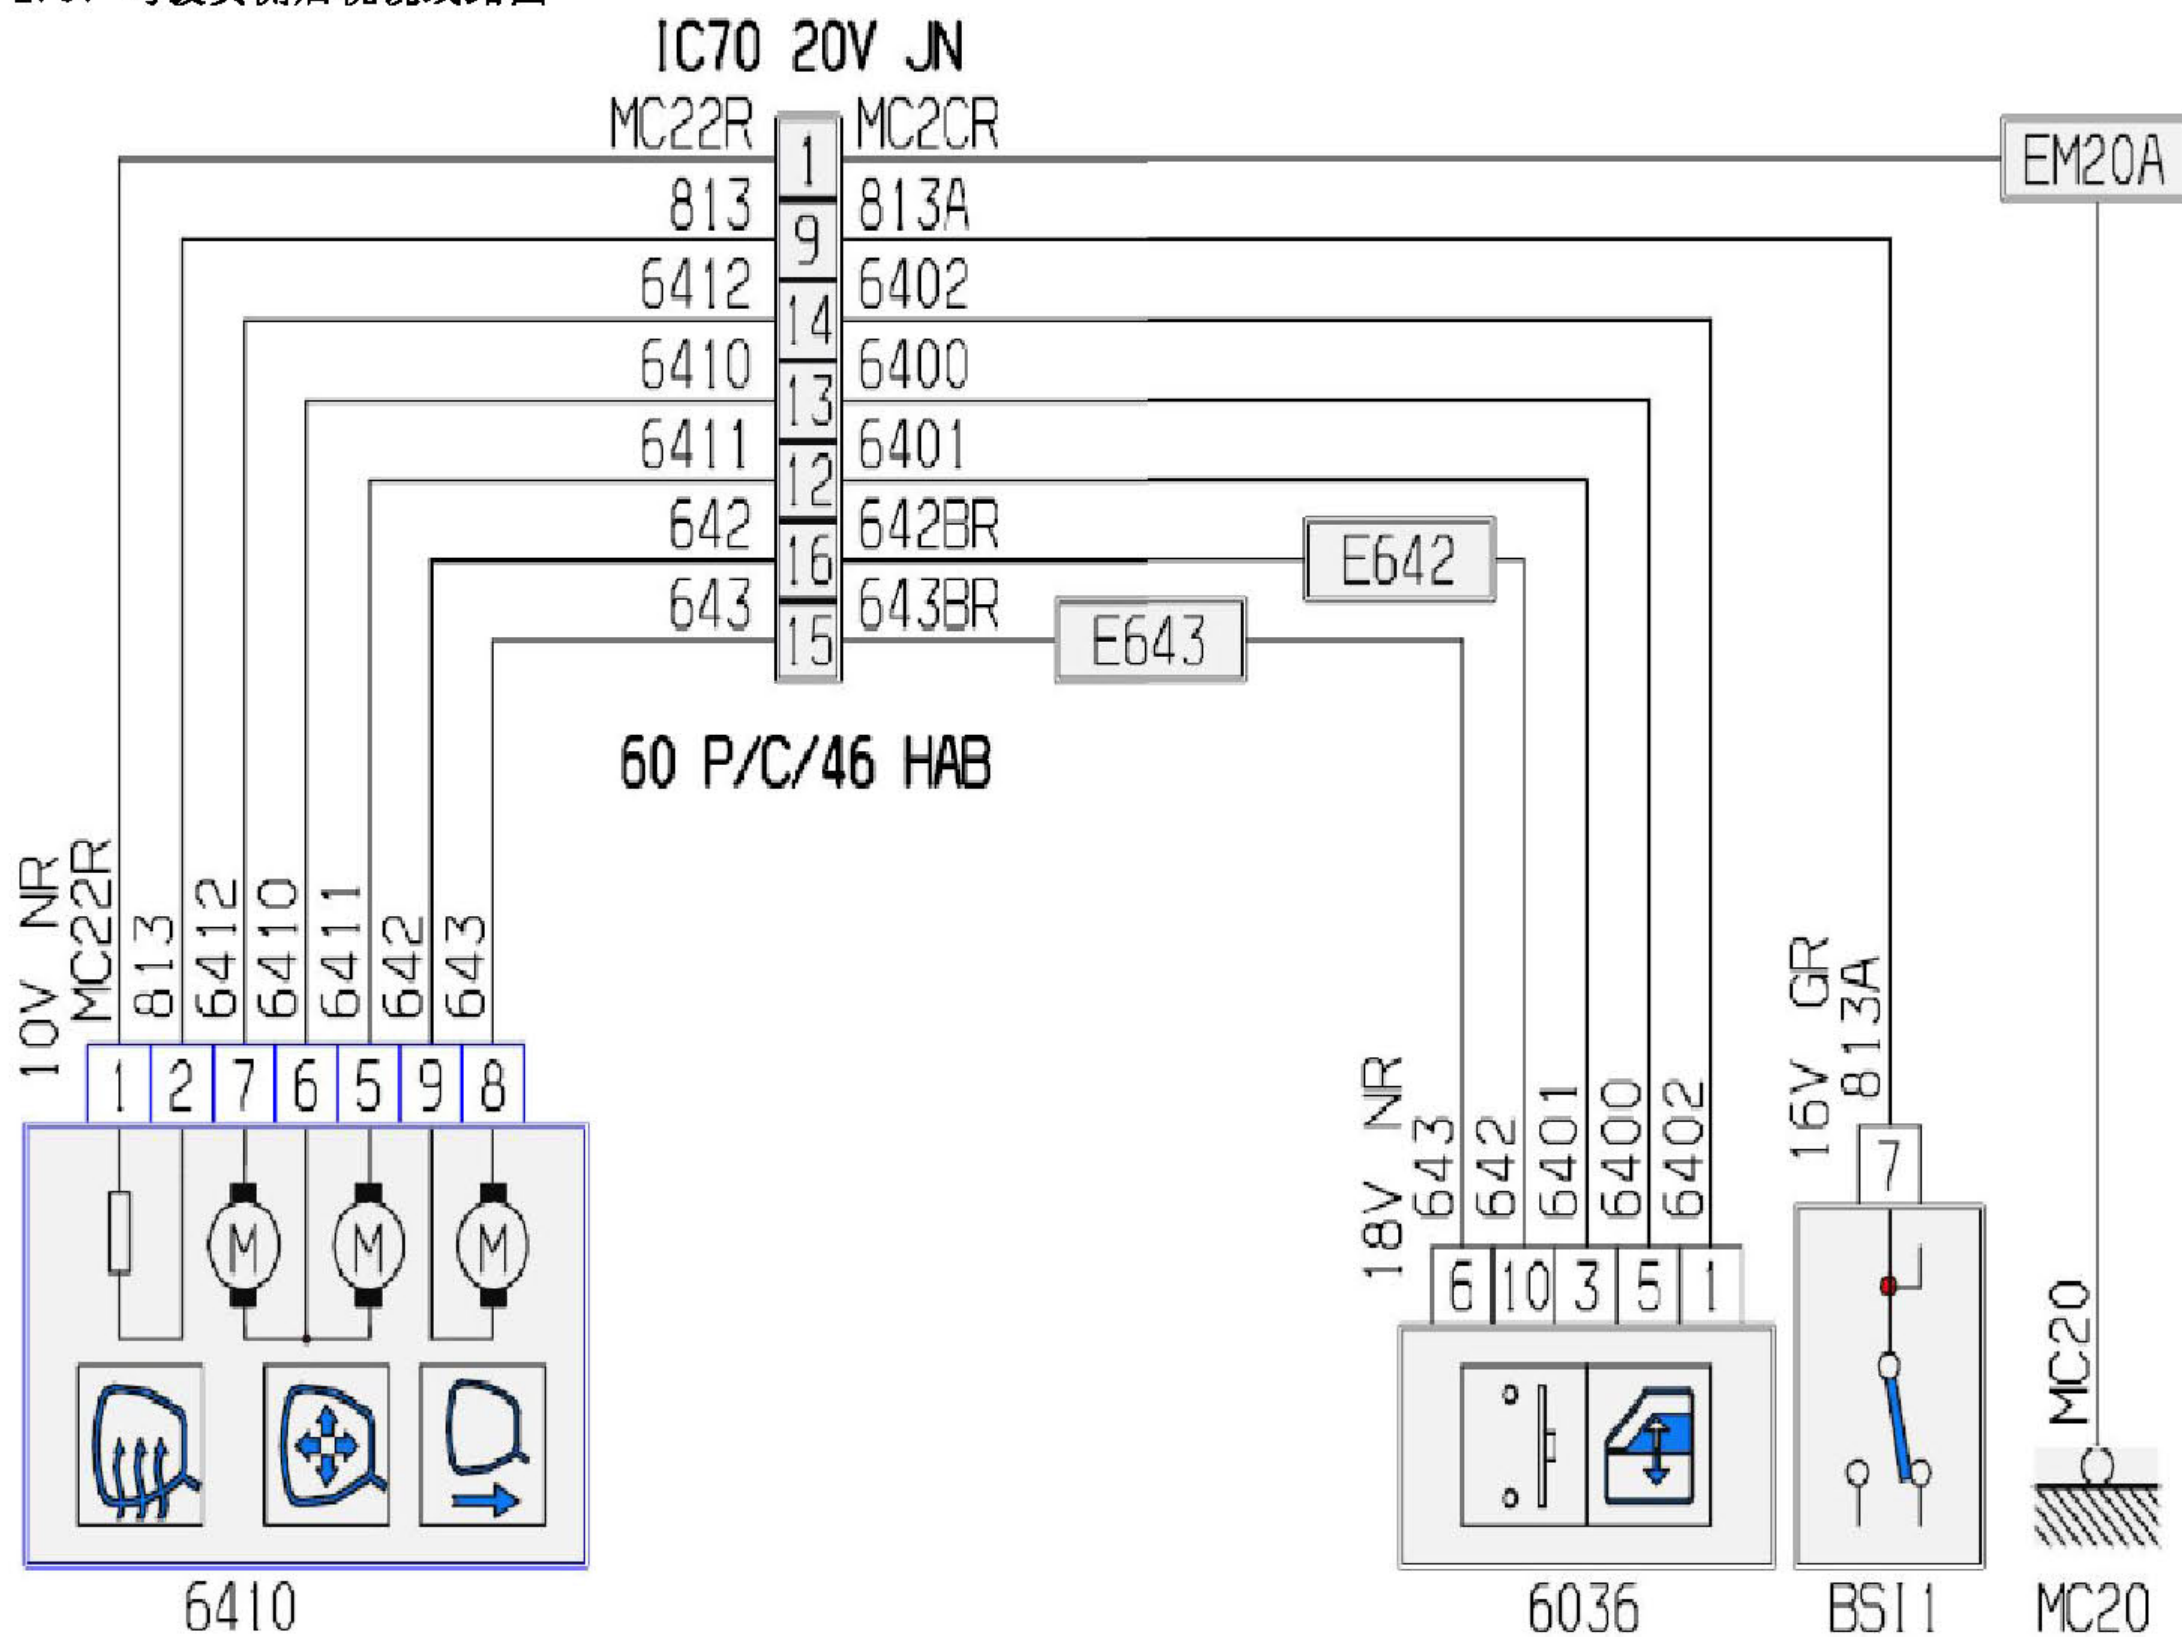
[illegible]

IC70 20V JN

MC22R 1 MC2CR
813 9 813A
6412 14 6402
6410 13 6400
6411 12 6401
642 16 642BR
643 15 643BR

EM20A

E642

E643

60 P/C/46 HAB

10V NR
MC22R
813
6412
6410
6411
642
643

1 2 7 6 5 9 8

M M M

6410

18V NR
643
642
6401
6400
6402

6 10 3 5 1

6036

16V GR
813A

7

BSI1

MC20

MC20